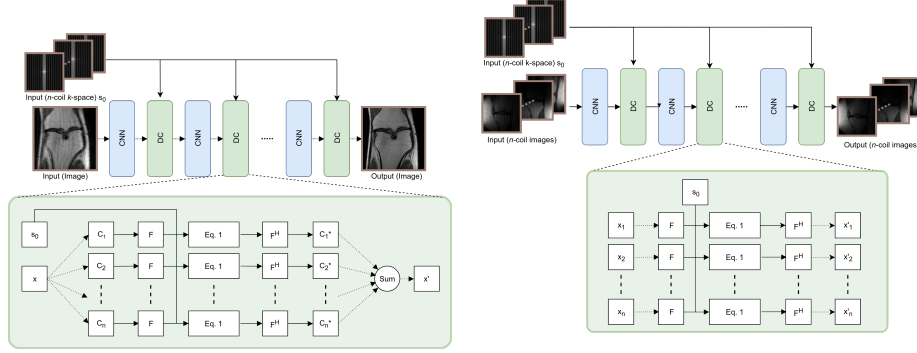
Input (*n*-coil *k*-space) $s_0$

Input (Image)

CNN

DC

CNN

DC

.....

CNN

DC

Output (Image)

$s_0$

x

$C_1$

$C_2$

$C_n$

F

F

F

Eq. 1

Eq. 1

Eq. 1

$F^H$

$F^H$

$F^H$

$C_1^*$

$C_2^*$

$C_n^*$

Sum

x'

Input (*n*-coil k-space) $s_0$

Input (*n*-coil images)

CNN

DC

CNN

DC

.....

CNN

DC

Output (*n*-coil images)

$s_0$

$x_1$

$x_2$

$x_n$

F

F

F

Eq. 1

Eq. 1

Eq. 1

$F^H$

$F^H$

$F^H$

$x'_1$

$x'_2$

$x'_n$